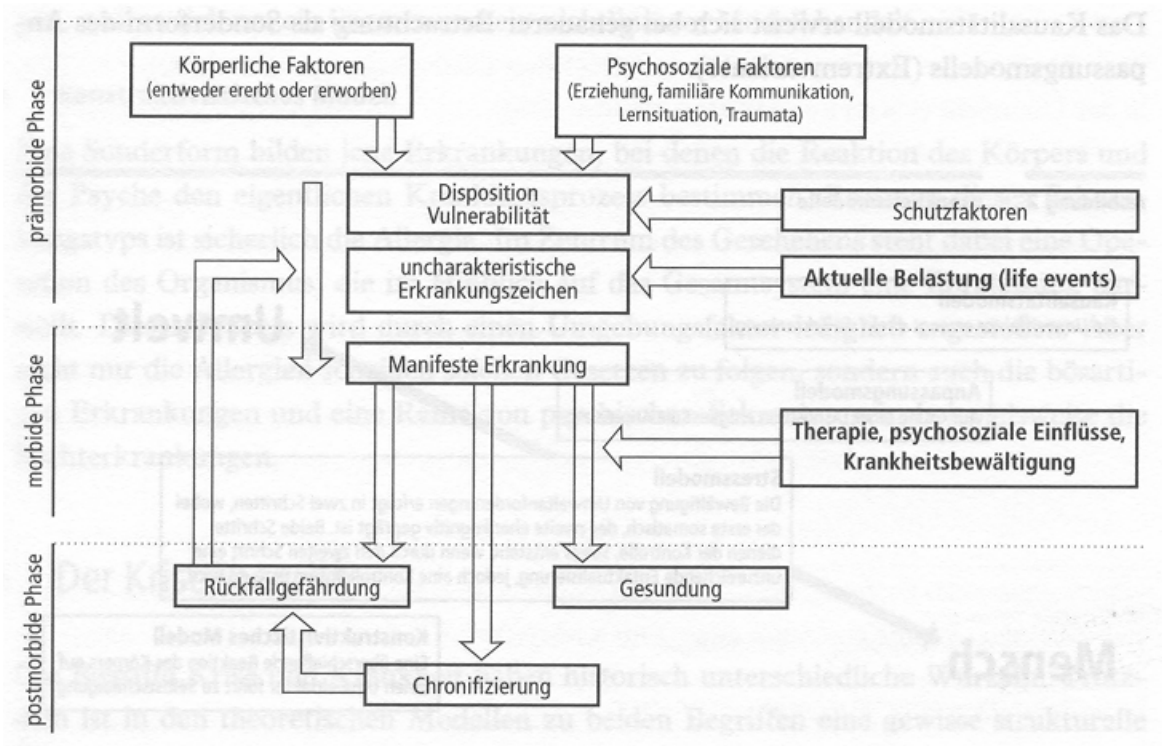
prämorbide Phase

Körperliche Faktoren
(entweder ererbt oder erworben)

Psychosoziale Faktoren
(Erziehung, familiäre Kommunikation, Lernsituation, Traumata)

Disposition
Vulnerabilität

Schutzfaktoren

uncharakteristische
Erkrankungszeichen

Aktuelle Belastung (life events)

morbide Phase

Manifeste Erkrankung

Therapie, psychosoziale Einflüsse, Krankheitsbewältigung

postmorbide Phase

Rückfallgefährdung

Gesundung

Chronifizierung